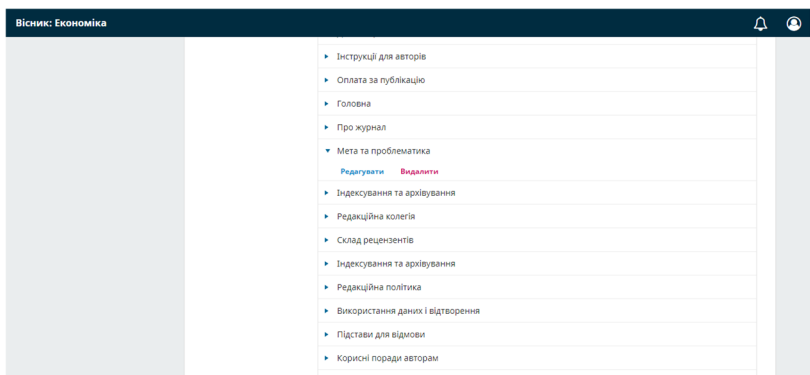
Вісник: Економіка

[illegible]

Інструкції для авторів

Оплата за публікацію

Головна

Про журнал

Мета та проблематика

Редагувати Видалити

Індексування та архівування

Редакційна колегія

Склад рецензентів

Індексування та архівування

Редакційна політика

Використання даних і відтворення

Підстави для відмови

Корисні поради авторам